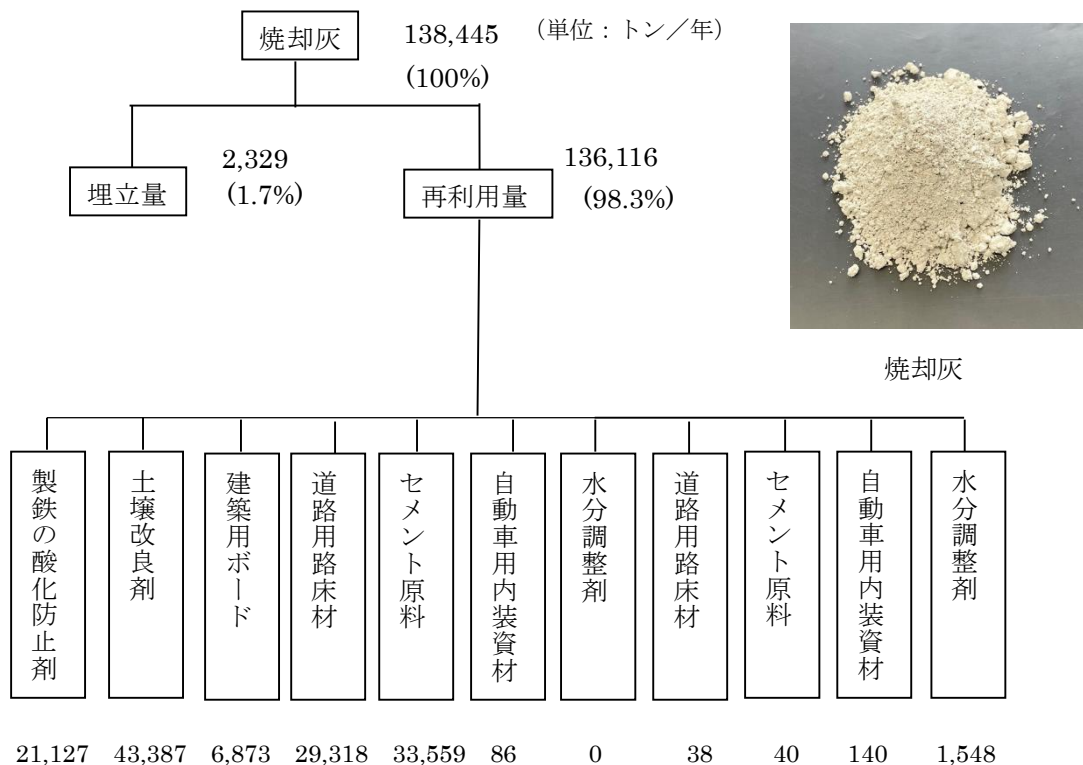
焼却灰 138,445 (100%) （単位：トン／年）

埋立量 2,329 (1.7%)

再利用量 136,116 (98.3%)

焼却灰

製鉄の酸化防止剤
土壌改良剤
建築用ボード
道路用路床材
セメント原料
自動車用内装資材
水分調整剤
道路用路床材
セメント原料
自動車用内装資材
水分調整剤

21,127 43,387 6,873 29,318 33,559 86 0 38 40 140 1,548